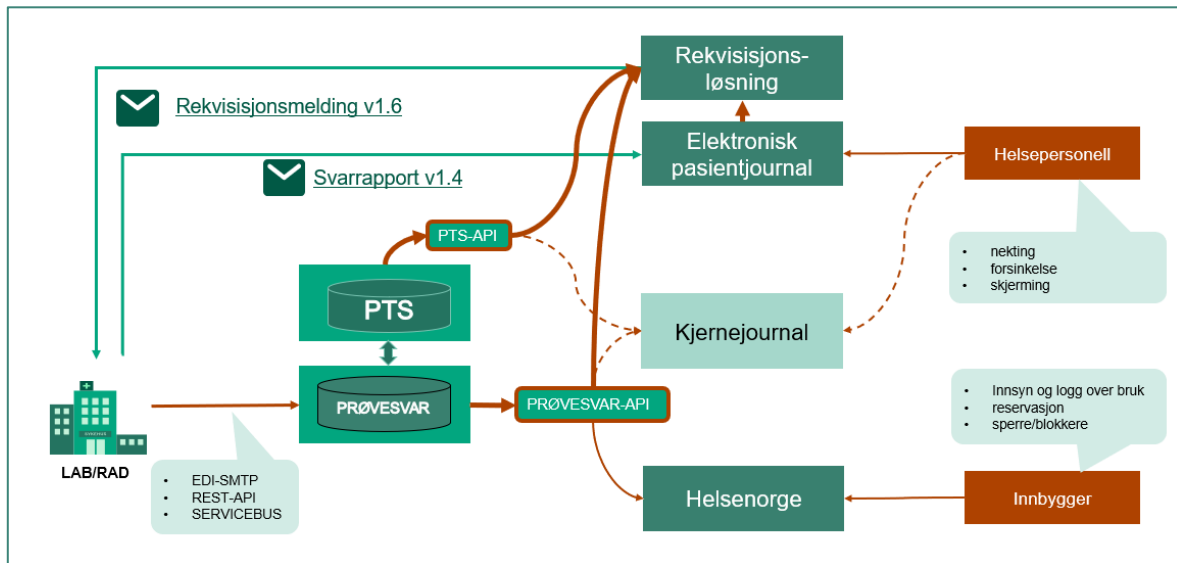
Rekvisisjonsløsning

Rekvisisjonsmelding v1.6

Elektronisk pasientjournal

Svarrapport v1.4

Helsepersonell

PTS-API

PTS

- nekting
- forsinkelse
- skjerming

Kjernejournal

PRØVESVAR

PRØVESVAR-API

LAB/RAD

- Innsyn og logg over bruk
- reservasjon
- sperre/blokkere

- EDI-SMTP
- REST-API
- SERVICEBUS

Helsenorge

Innbygger